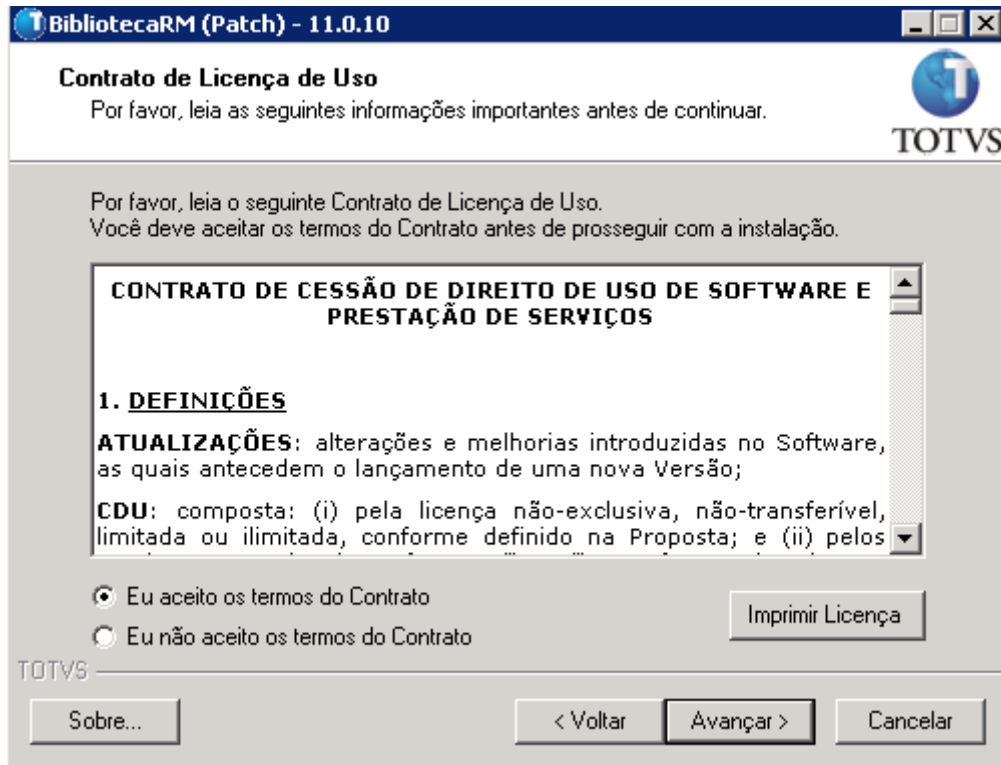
BibliotecaRM (Patch) - 11.0.10

Contrato de Licença de Uso
Por favor, leia as seguintes informações importantes antes de continuar.

TOTVS

Por favor, leia o seguinte Contrato de Licença de Uso.
Você deve aceitar os termos do Contrato antes de prosseguir com a instalação.

CONTRATO DE CESSÃO DE DIREITO DE USO DE SOFTWARE E PRESTAÇÃO DE SERVIÇOS

1. DEFINIÇÕES

ATUALIZAÇÕES: alterações e melhorias introduzidas no Software, as quais antecedem o lançamento de uma nova Versão;

CDU: composta: (i) pela licença não-exclusiva, não-transferível, limitada ou ilimitada, conforme definido na Proposta; e (ii) pelos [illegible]

Eu aceito os termos do Contrato
Eu não aceito os termos do Contrato

Imprimir Licença

TOTVS

Sobre...
< Voltar
Avançar >
Cancelar